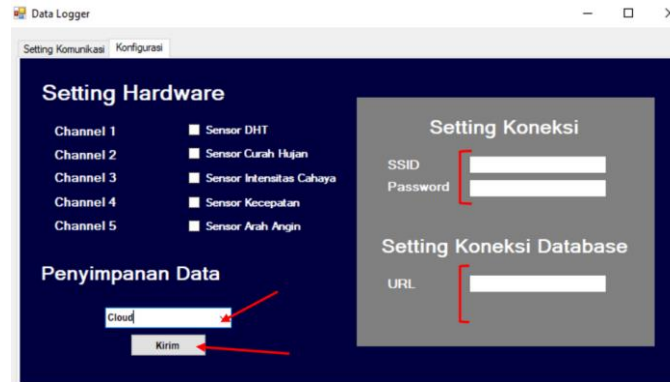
Data Logger

Setting Komunikasi Konfigurasi

Setting Hardware

Channel 1 Sensor DHT
Channel 2 Sensor Curah Hujan
Channel 3 Sensor Intensitas Cahaya
Channel 4 Sensor Kecepatan
Channel 5 Sensor Arah Angin

Penyimpanan Data

Cloud

Kirim

Setting Koneksi

SSID
Password

Setting Koneksi Database

URL